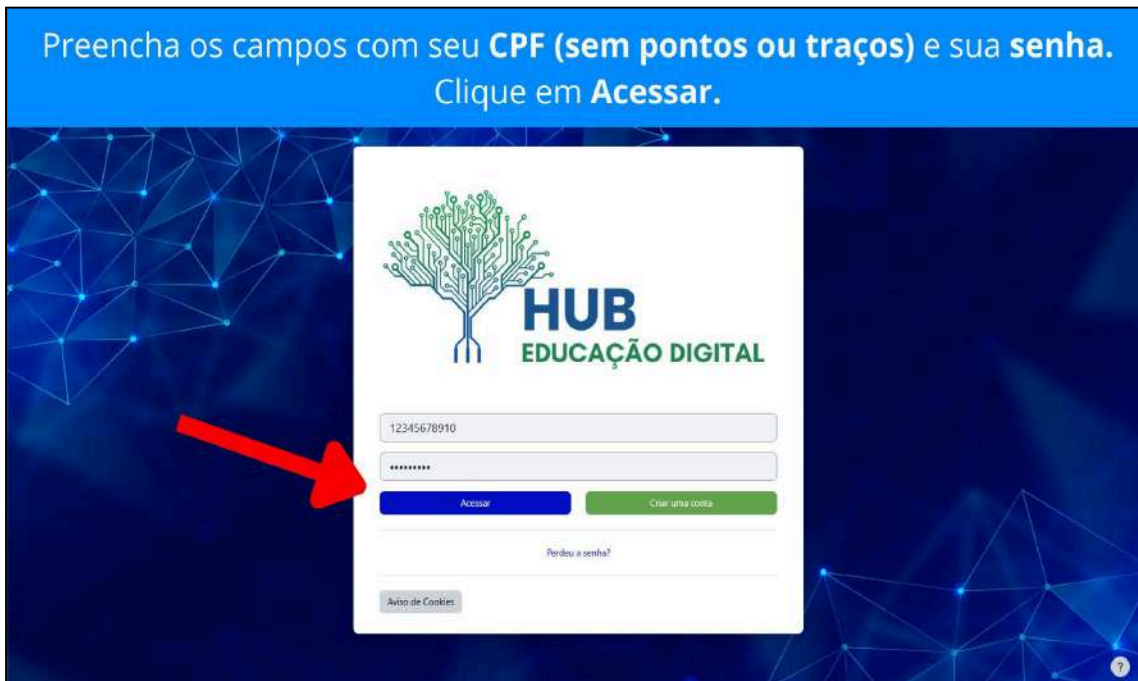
Preencha os campos com seu **CPF (sem pontos ou traços)** e sua **senha.** Clique em **Acessar.**

HUB
EDUCAÇÃO DIGITAL

12345678910

•••••••••

Acessar

Criar uma conta

Perdeu a senha?

Aviso de Cookies

?